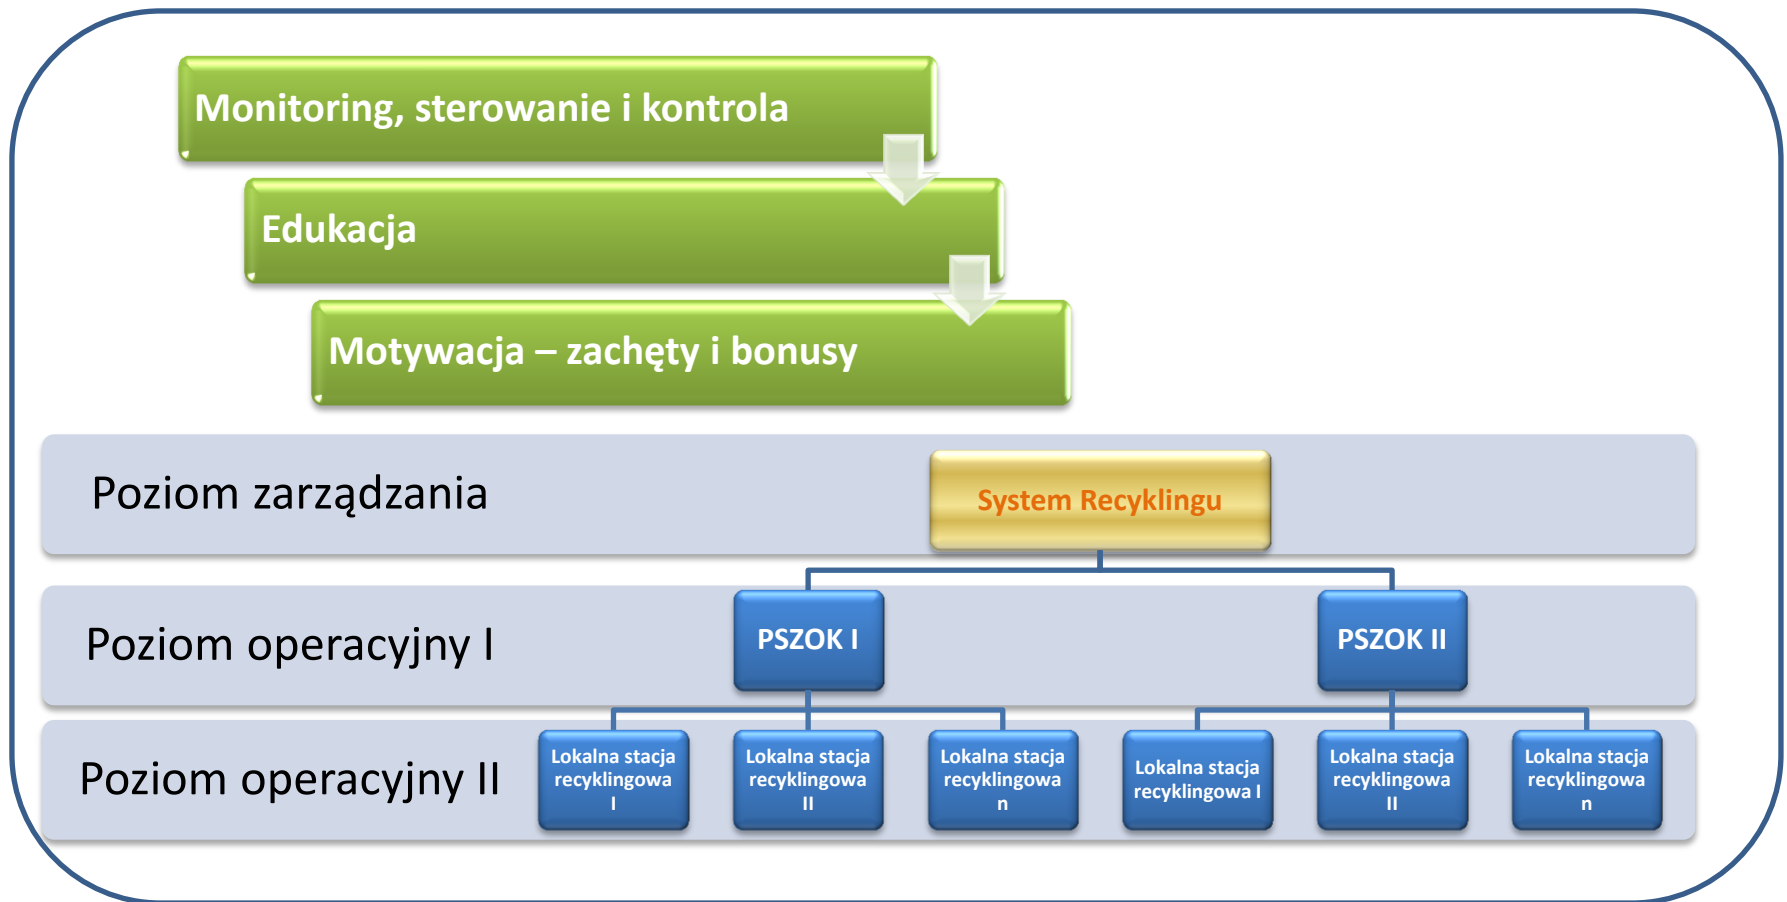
Monitoring, sterowanie i kontrola

Edukacja

Motywacja – zachęty i bonusy

Poziom zarządzania

System Recyklingu

Poziom operacyjny I

PSZOK I

PSZOK II

Poziom operacyjny II

Lokalna stacja recyklingowa I

Lokalna stacja recyklingowa II

Lokalna stacja recyklingowa n

Lokalna stacja recyklingowa I

Lokalna stacja recyklingowa II

Lokalna stacja recyklingowa n